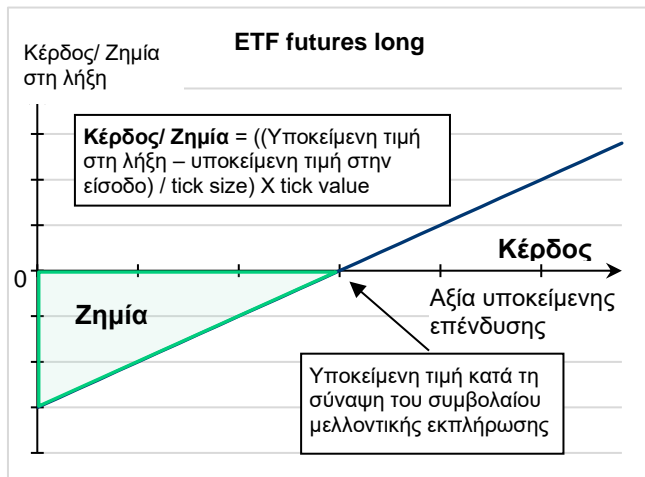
Κέρδος/ Ζημία στη λήξη

ETF futures long

**Κέρδος/ Ζημία** = ((Υποκείμενη τιμή στη λήξη – υποκείμενη τιμή στην είσοδο) / tick size) X tick value

**Κέρδος**

0

**Ζημία**

Αξία υποκείμενης επένδυσης

Υποκείμενη τιμή κατά τη σύναψη του συμβολαίου μελλοντικής εκπλήρωσης